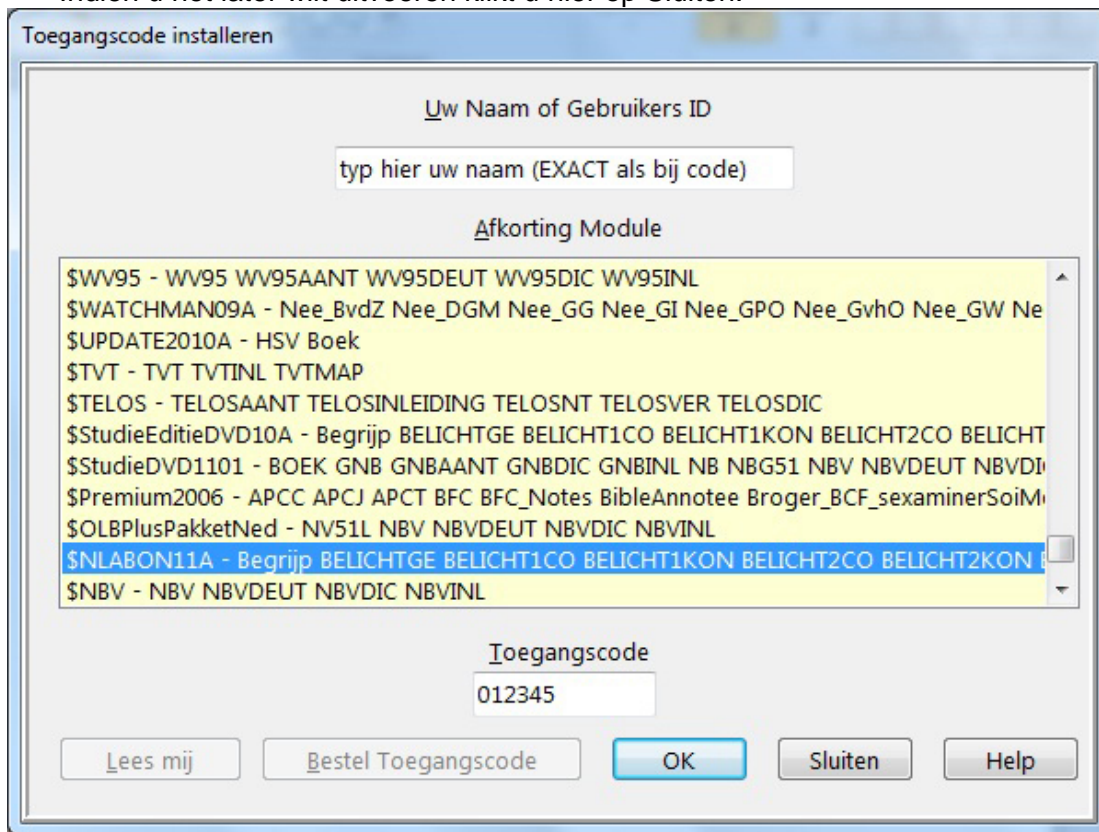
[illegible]

Toegangscode installeren

Uw Naam of Gebruikers ID

typ hier uw naam (EXACT als bij code)

Afkorting Module

$WV95 - WV95 WV95AANT WV95DEUT WV95DIC WV95INL
$WATCHMAN09A - Nee_BvdZ Nee_DGM Nee_GG Nee_GI Nee_GPO Nee_GvhO Nee_GW Ne
$UPDATE2010A - HSV Boek
$TVT - TVT TVTINL TVTMAP
$TELOS - TELOSAANT TELOSINLEIDING TELOSNT TELOSVER TELOSDIC
$StudieEditieDVD10A - Begrijp BELICHTGE BELICHT1CO BELICHT1KON BELICHT2CO BELICHT
$StudieDVD1101 - BOEK GNB GNBAANT GNBDIC GNBINL NB NBG51 NBV NBVDEUT NBVDI
$Premium2006 - APCC APCJ APCT BFC BFC_Notes BibleAnnotee Broger_BCF_sexaminerSoiM
$OLBPlusPakketNed - NV51L NBV NBVDEUT NBVDIC NBVINL
$NLABON11A - Begrijp BELICHTGE BELICHT1CO BELICHT1KON BELICHT2CO BELICHT2KON
$NBV - NBV NBVDEUT NBVDIC NBVINL

Toegangscode

012345

Lees mij
Bestel Toegangscode
OK
Sluiten
Help